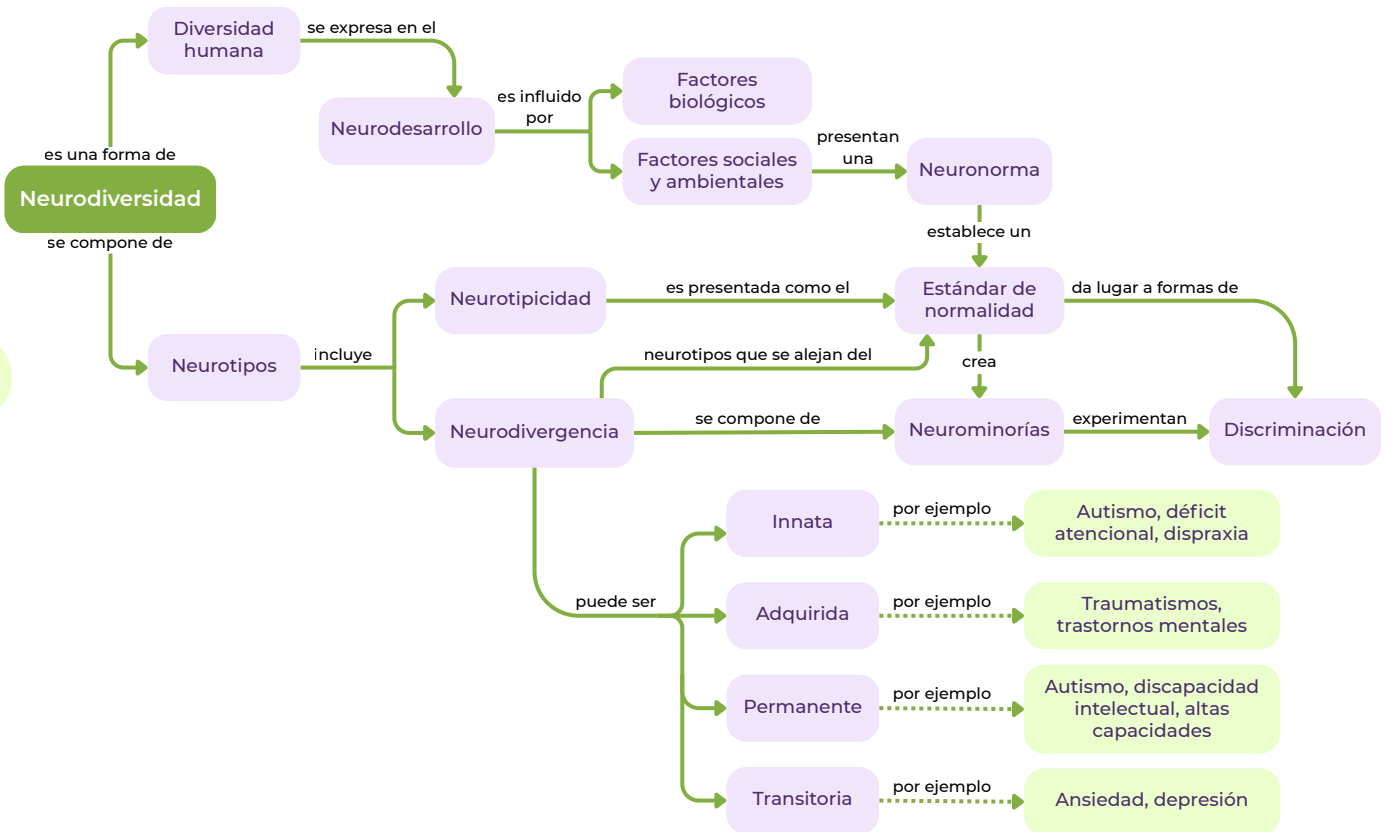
Neurodiversidad

es una forma de

Diversidad humana

se expresa en el

Neurodesarrollo

es influido por

Factores biológicos

Factores sociales y ambientales

presentan una

Neuronorma

establece un

se compone de

Neurotipos

incluye

Neurotipicidad

es presentada como el

Estándar de normalidad

da lugar a formas de

neurotipos que se alejan del

crea

Neurodivergencia

se compone de

Neurominorías

experimentan

Discriminación

puede ser

Innata

por ejemplo

Autismo, déficit atencional, dispraxia

Adquirida

por ejemplo

Traumatismos, trastornos mentales

Permanente

por ejemplo

Autismo, discapacidad intelectual, altas capacidades

Transitoria

por ejemplo

Ansiedad, depresión